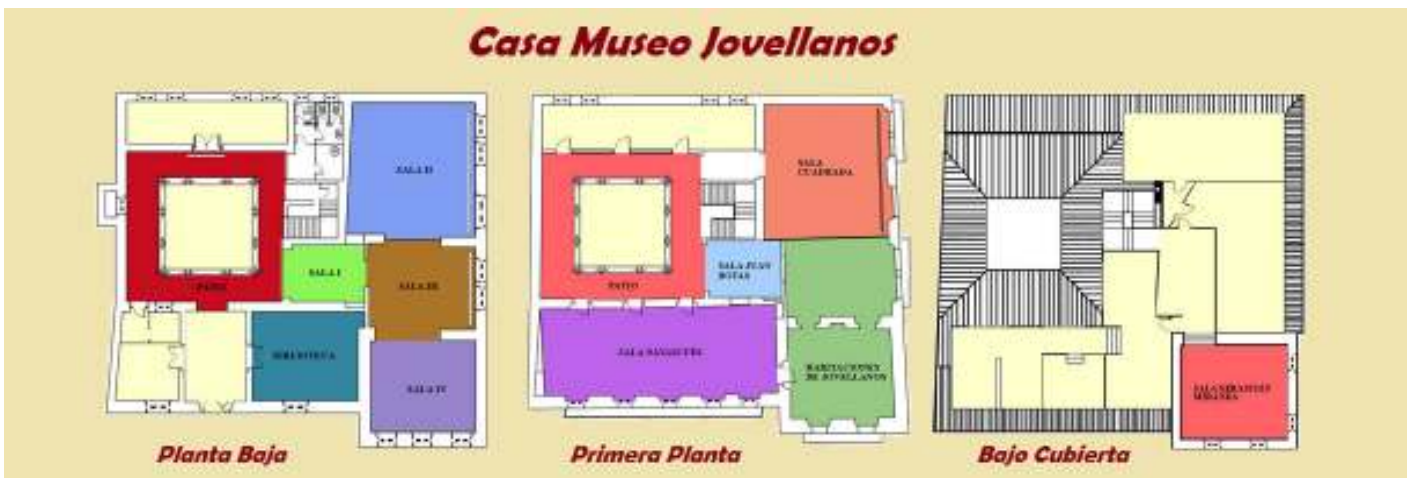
Casa Museo Jovellanos

SALA II

SALA I

PATIO

SALA III

BIBLIOTECA

SALA IV

Planta Baja

SALA CUADRADA

PATIO

SALA JUAN BOTAS

SALA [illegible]

HABITACIONES DE JOVELLANOS

Primera Planta

SALA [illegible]

Bajo Cubierta